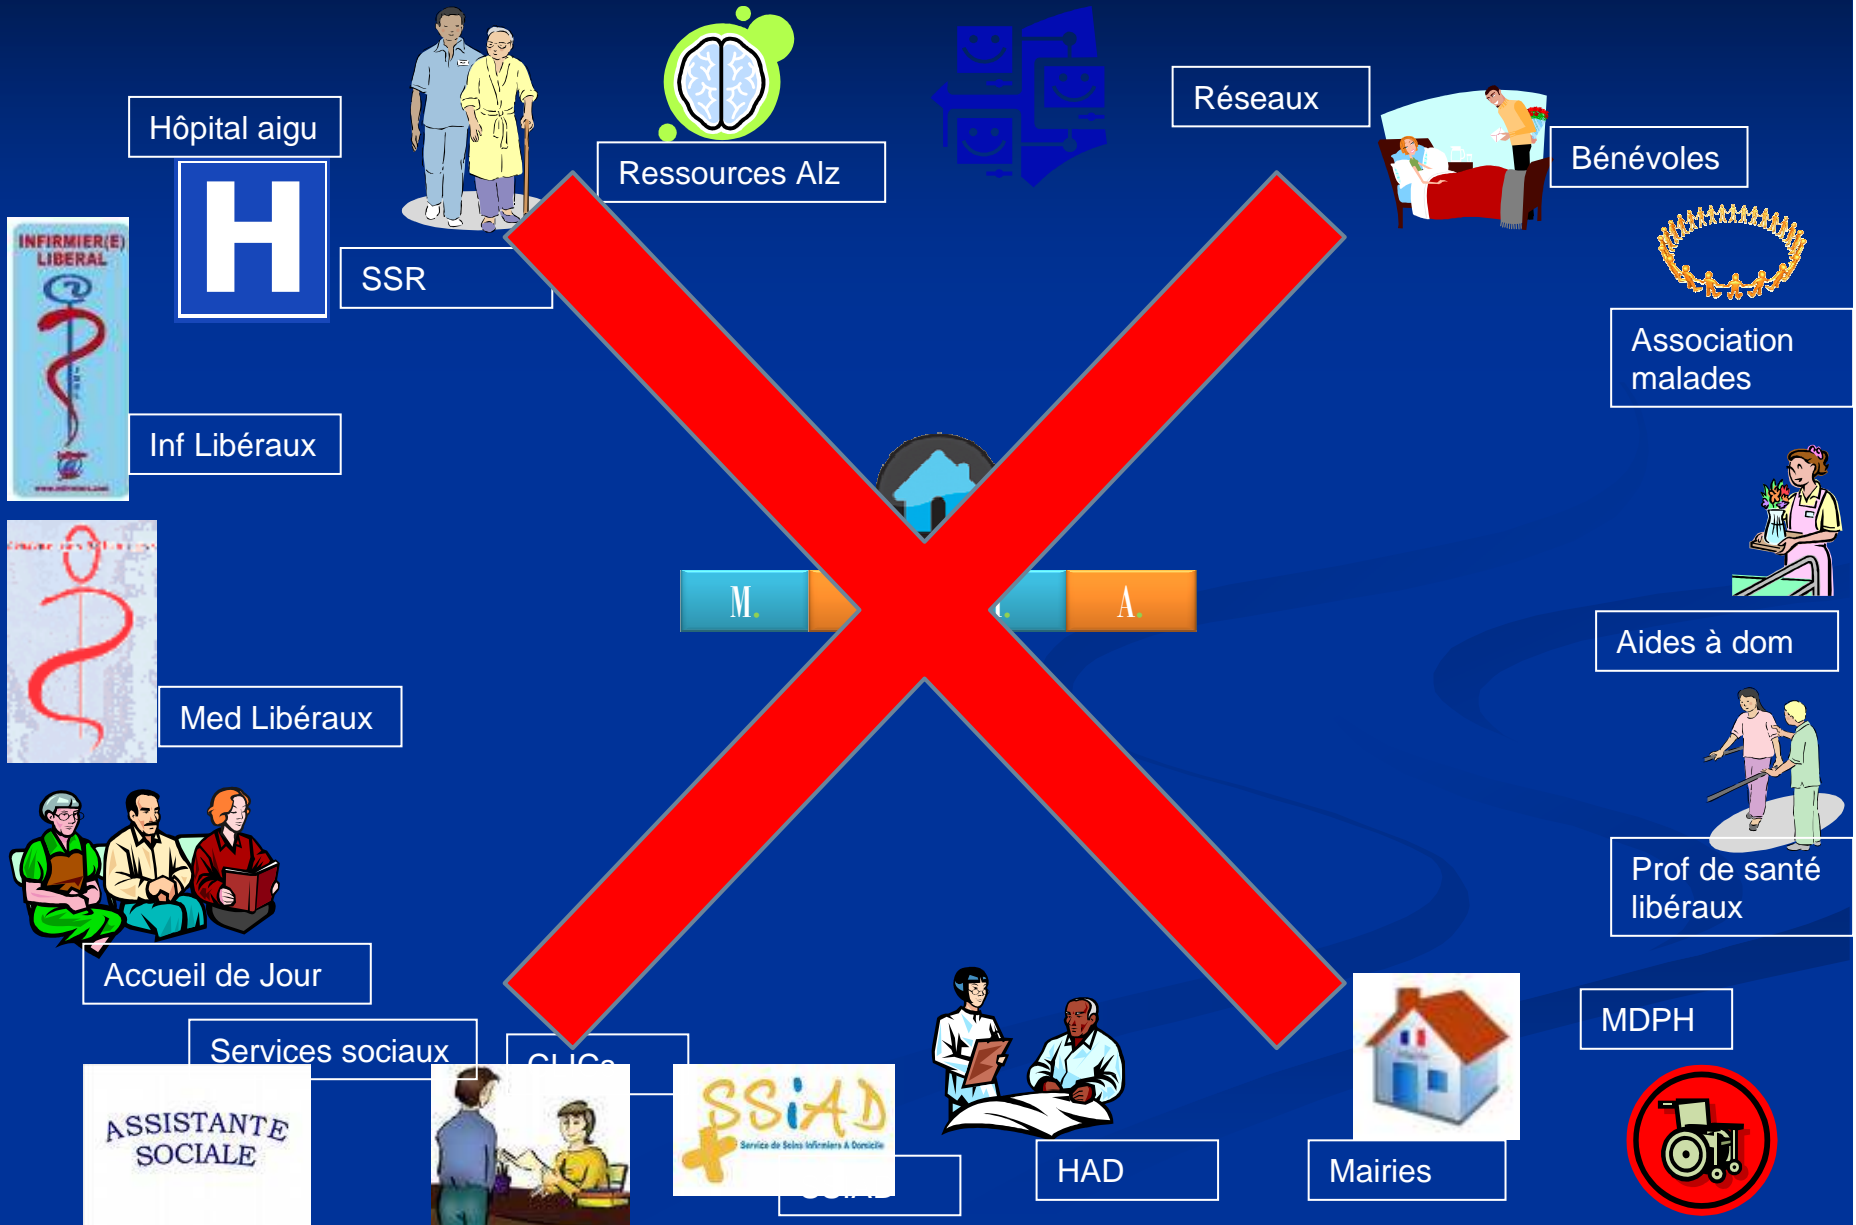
Hôpital aigu

SSR

Ressources Alz

Réseaux

Bénévoles

Association malades

INFIRMIER(E) LIBERAL

Inf Libéraux

Med Libéraux

Aides à dom

Prof de santé libéraux

M.

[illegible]

A.

Accueil de Jour

Services sociaux

CLICs

ASSISTANTE SOCIALE

SSiAD

Service de Soins Infirmiers A Domicile

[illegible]

HAD

Mairies

MDPH